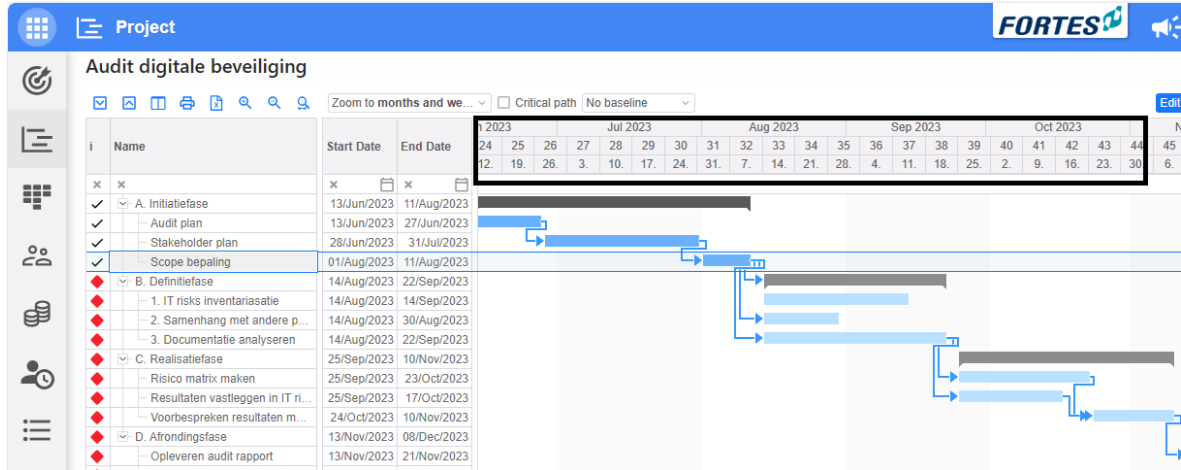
Project

FORTES

Audit digitale beveiliging

Zoom to months and we... Critical path No baseline Edit

| i | Name | Start Date | End Date |
|---|---|---|---|
| ✓ | A. Initiatiefase | 13/Jun/2023 | 11/Aug/2023 |
| ✓ | Audit plan | 13/Jun/2023 | 27/Jun/2023 |
| ✓ | Stakeholder plan | 28/Jun/2023 | 31/Jul/2023 |
| ✓ | Scope bepaling | 01/Aug/2023 | 11/Aug/2023 |
| | B. Definitiefase | 14/Aug/2023 | 22/Sep/2023 |
| | 1. IT risks inventarisatie | 14/Aug/2023 | 14/Sep/2023 |
| | 2. Samenhang met andere p... | 14/Aug/2023 | 30/Aug/2023 |
| | 3. Documentatie analyseren | 14/Aug/2023 | 22/Sep/2023 |
| | C. Realisatiefase | 25/Sep/2023 | 10/Nov/2023 |
| | Risico matrix maken | 25/Sep/2023 | 23/Oct/2023 |
| | Resultaten vastleggen in IT ri... | 25/Sep/2023 | 17/Oct/2023 |
| | Voorbespreken resultaten m... | 24/Oct/2023 | 10/Nov/2023 |
| | D. Afrondingsfase | 13/Nov/2023 | 08/Dec/2023 |
| | Opleveren audit rapport | 13/Nov/2023 | 21/Nov/2023 |

n 2023 | Jul 2023 | Aug 2023 | Sep 2023 | Oct 2023 | N

24 25 26 27 28 29 30 31 32 33 34 35 36 37 38 39 40 41 42 43 44 45

12. 19. 26. 3. 10. 17. 24. 31. 7. 14. 21. 28. 4. 11. 18. 25. 2. 9. 16. 23. 30. 6.